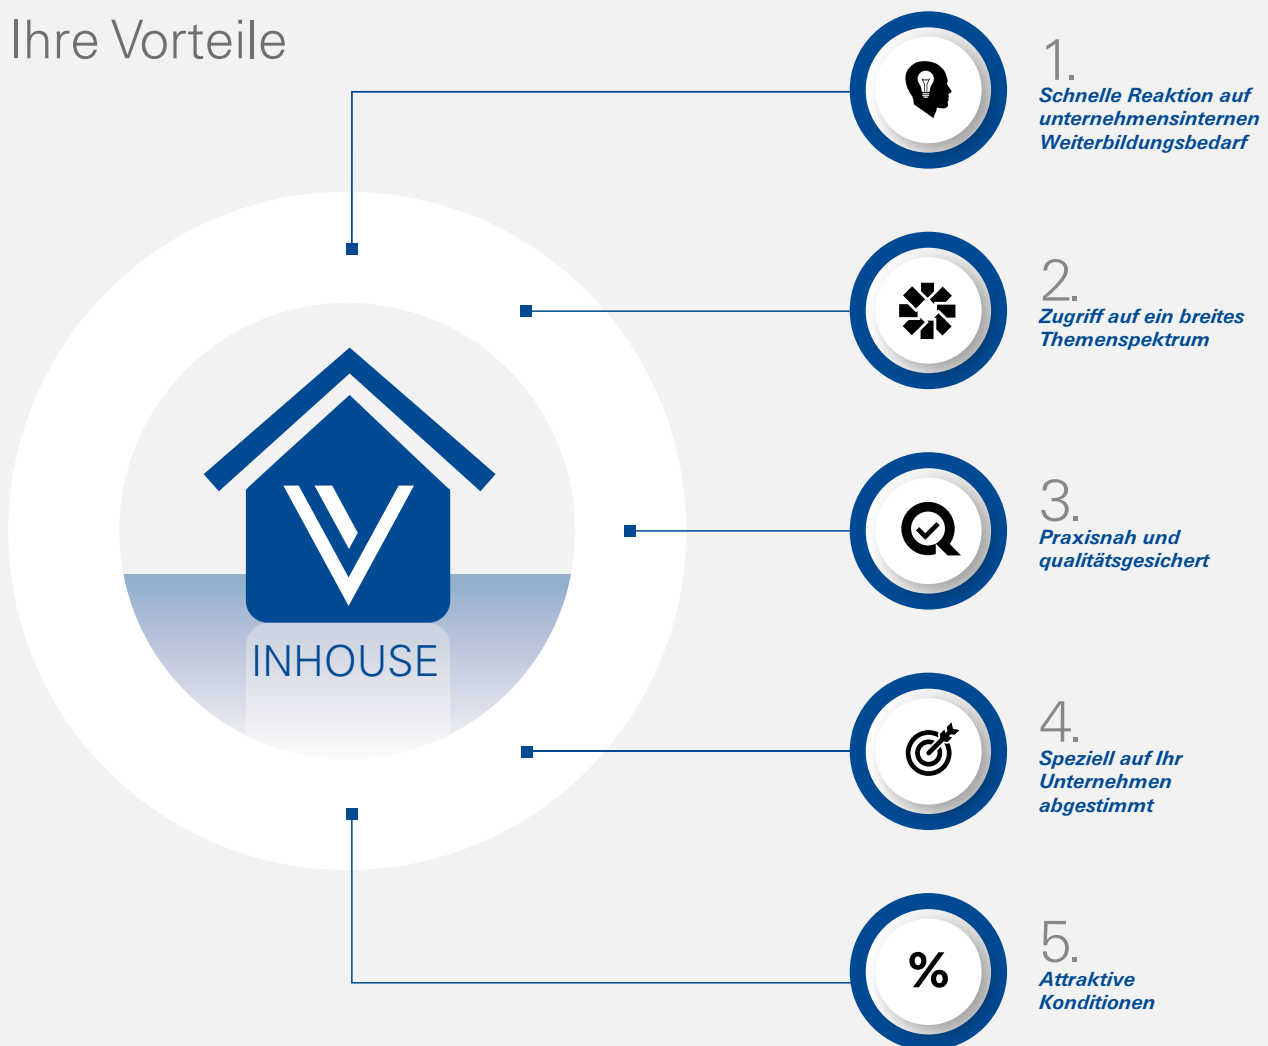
Ihre Vorteile

INHOUSE

1.
Schnelle Reaktion auf unternehmensinternen Weiterbildungsbedarf

2.
Zugriff auf ein breites Themenspektrum

3.
Praxisnah und qualitätsgesichert

4.
Speziell auf Ihr Unternehmen abgestimmt

5.
%
Attraktive Konditionen